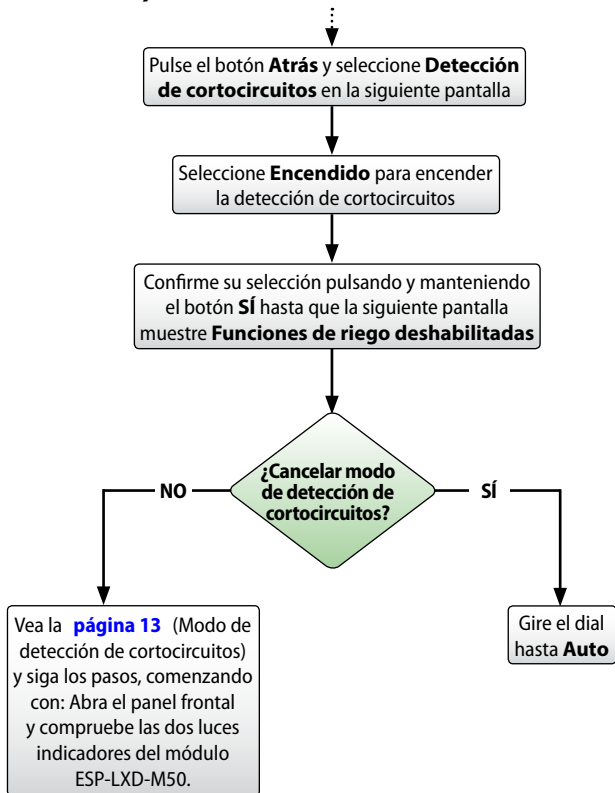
Pulse el botón **Atrás** y seleccione **Detección de cortocircuitos** en la siguiente pantalla

Seleccione **Encendido** para encender la detección de cortocircuitos

Confirme su selección pulsando y manteniendo el botón **SÍ** hasta que la siguiente pantalla muestre **Funciones de riego deshabilitadas**

**¿Cancelar modo de detección de cortocircuitos?**

**NO**

**SÍ**

Vea la **página 13** (Modo de detección de cortocircuitos) y siga los pasos, comenzando con: Abra el panel frontal y compruebe las dos luces indicadores del módulo ESP-LXD-M50.

Gire el dial hasta **Auto**